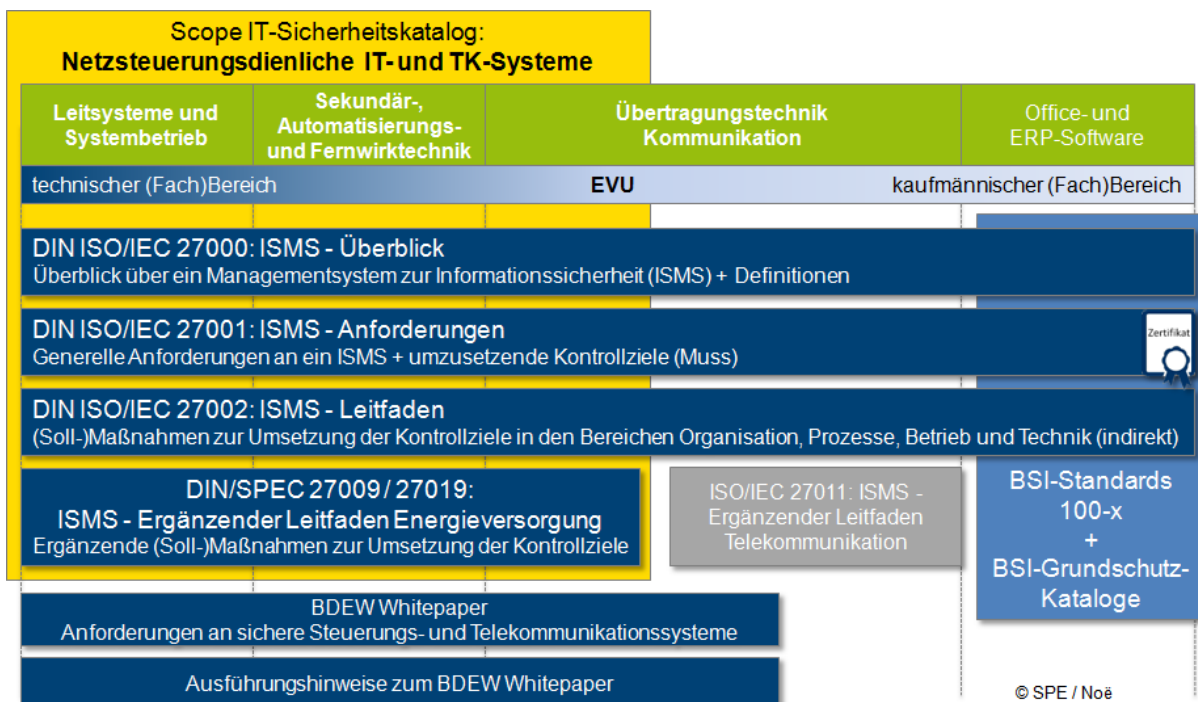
Scope IT-Sicherheitskatalog:
**Netzsteuerungsdienliche IT- und TK-Systeme**

| Leitsysteme und Systembetrieb | Sekundär-, Automatisierungs- und Fernwirktechnik | Übertragungstechnik Kommunikation | Office- und ERP-Software |
|---|---|---|---|

technischer (Fach)Bereich EVU kaufmännischer (Fach)Bereich

DIN ISO/IEC 27000: ISMS - Überblick
Überblick über ein Managementsystem zur Informationssicherheit (ISMS) + Definitionen

DIN ISO/IEC 27001: ISMS - Anforderungen
Generelle Anforderungen an ein ISMS + umzusetzende Kontrollziele (Muss)

Zertifikat

DIN ISO/IEC 27002: ISMS - Leitfaden
(Soll-)Maßnahmen zur Umsetzung der Kontrollziele in den Bereichen Organisation, Prozesse, Betrieb und Technik (indirekt)

DIN/SPEC 27009 / 27019:
ISMS - Ergänzender Leitfaden Energieversorgung
Ergänzende (Soll-)Maßnahmen zur Umsetzung der Kontrollziele

ISO/IEC 27011: ISMS - Ergänzender Leitfaden Telekommunikation

BSI-Standards 100-x + BSI-Grundschutz-Kataloge

BDEW Whitepaper
Anforderungen an sichere Steuerungs- und Telekommunikationssysteme

Ausführungshinweise zum BDEW Whitepaper

© SPE / Noë